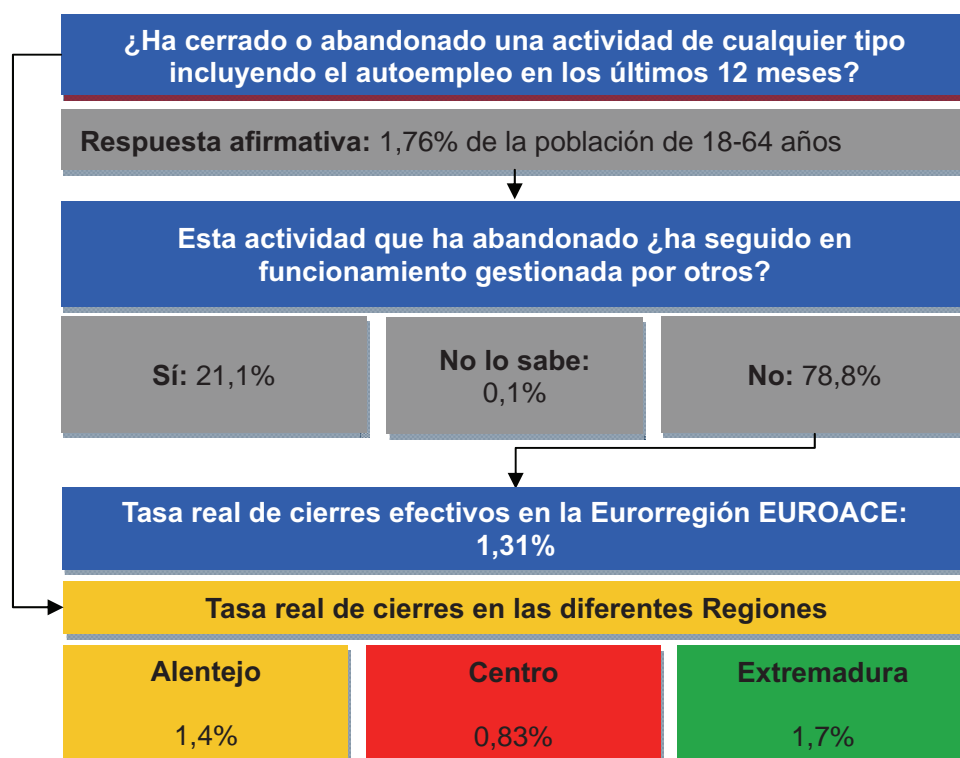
¿Ha cerrado o abandonado una actividad de cualquier tipo incluyendo el autoempleo en los últimos 12 meses?

Respuesta afirmativa: 1,76% de la población de 18-64 años

Esta actividad que ha abandonado ¿ha seguido en funcionamiento gestionada por otros?

Sí: 21,1%

No lo sabe: 0,1%

No: 78,8%

Tasa real de cierres efectivos en la Eurorregión EUROACE: 1,31%

Tasa real de cierres en las diferentes Regiones

Alentejo

1,4%

Centro

0,83%

Extremadura

1,7%